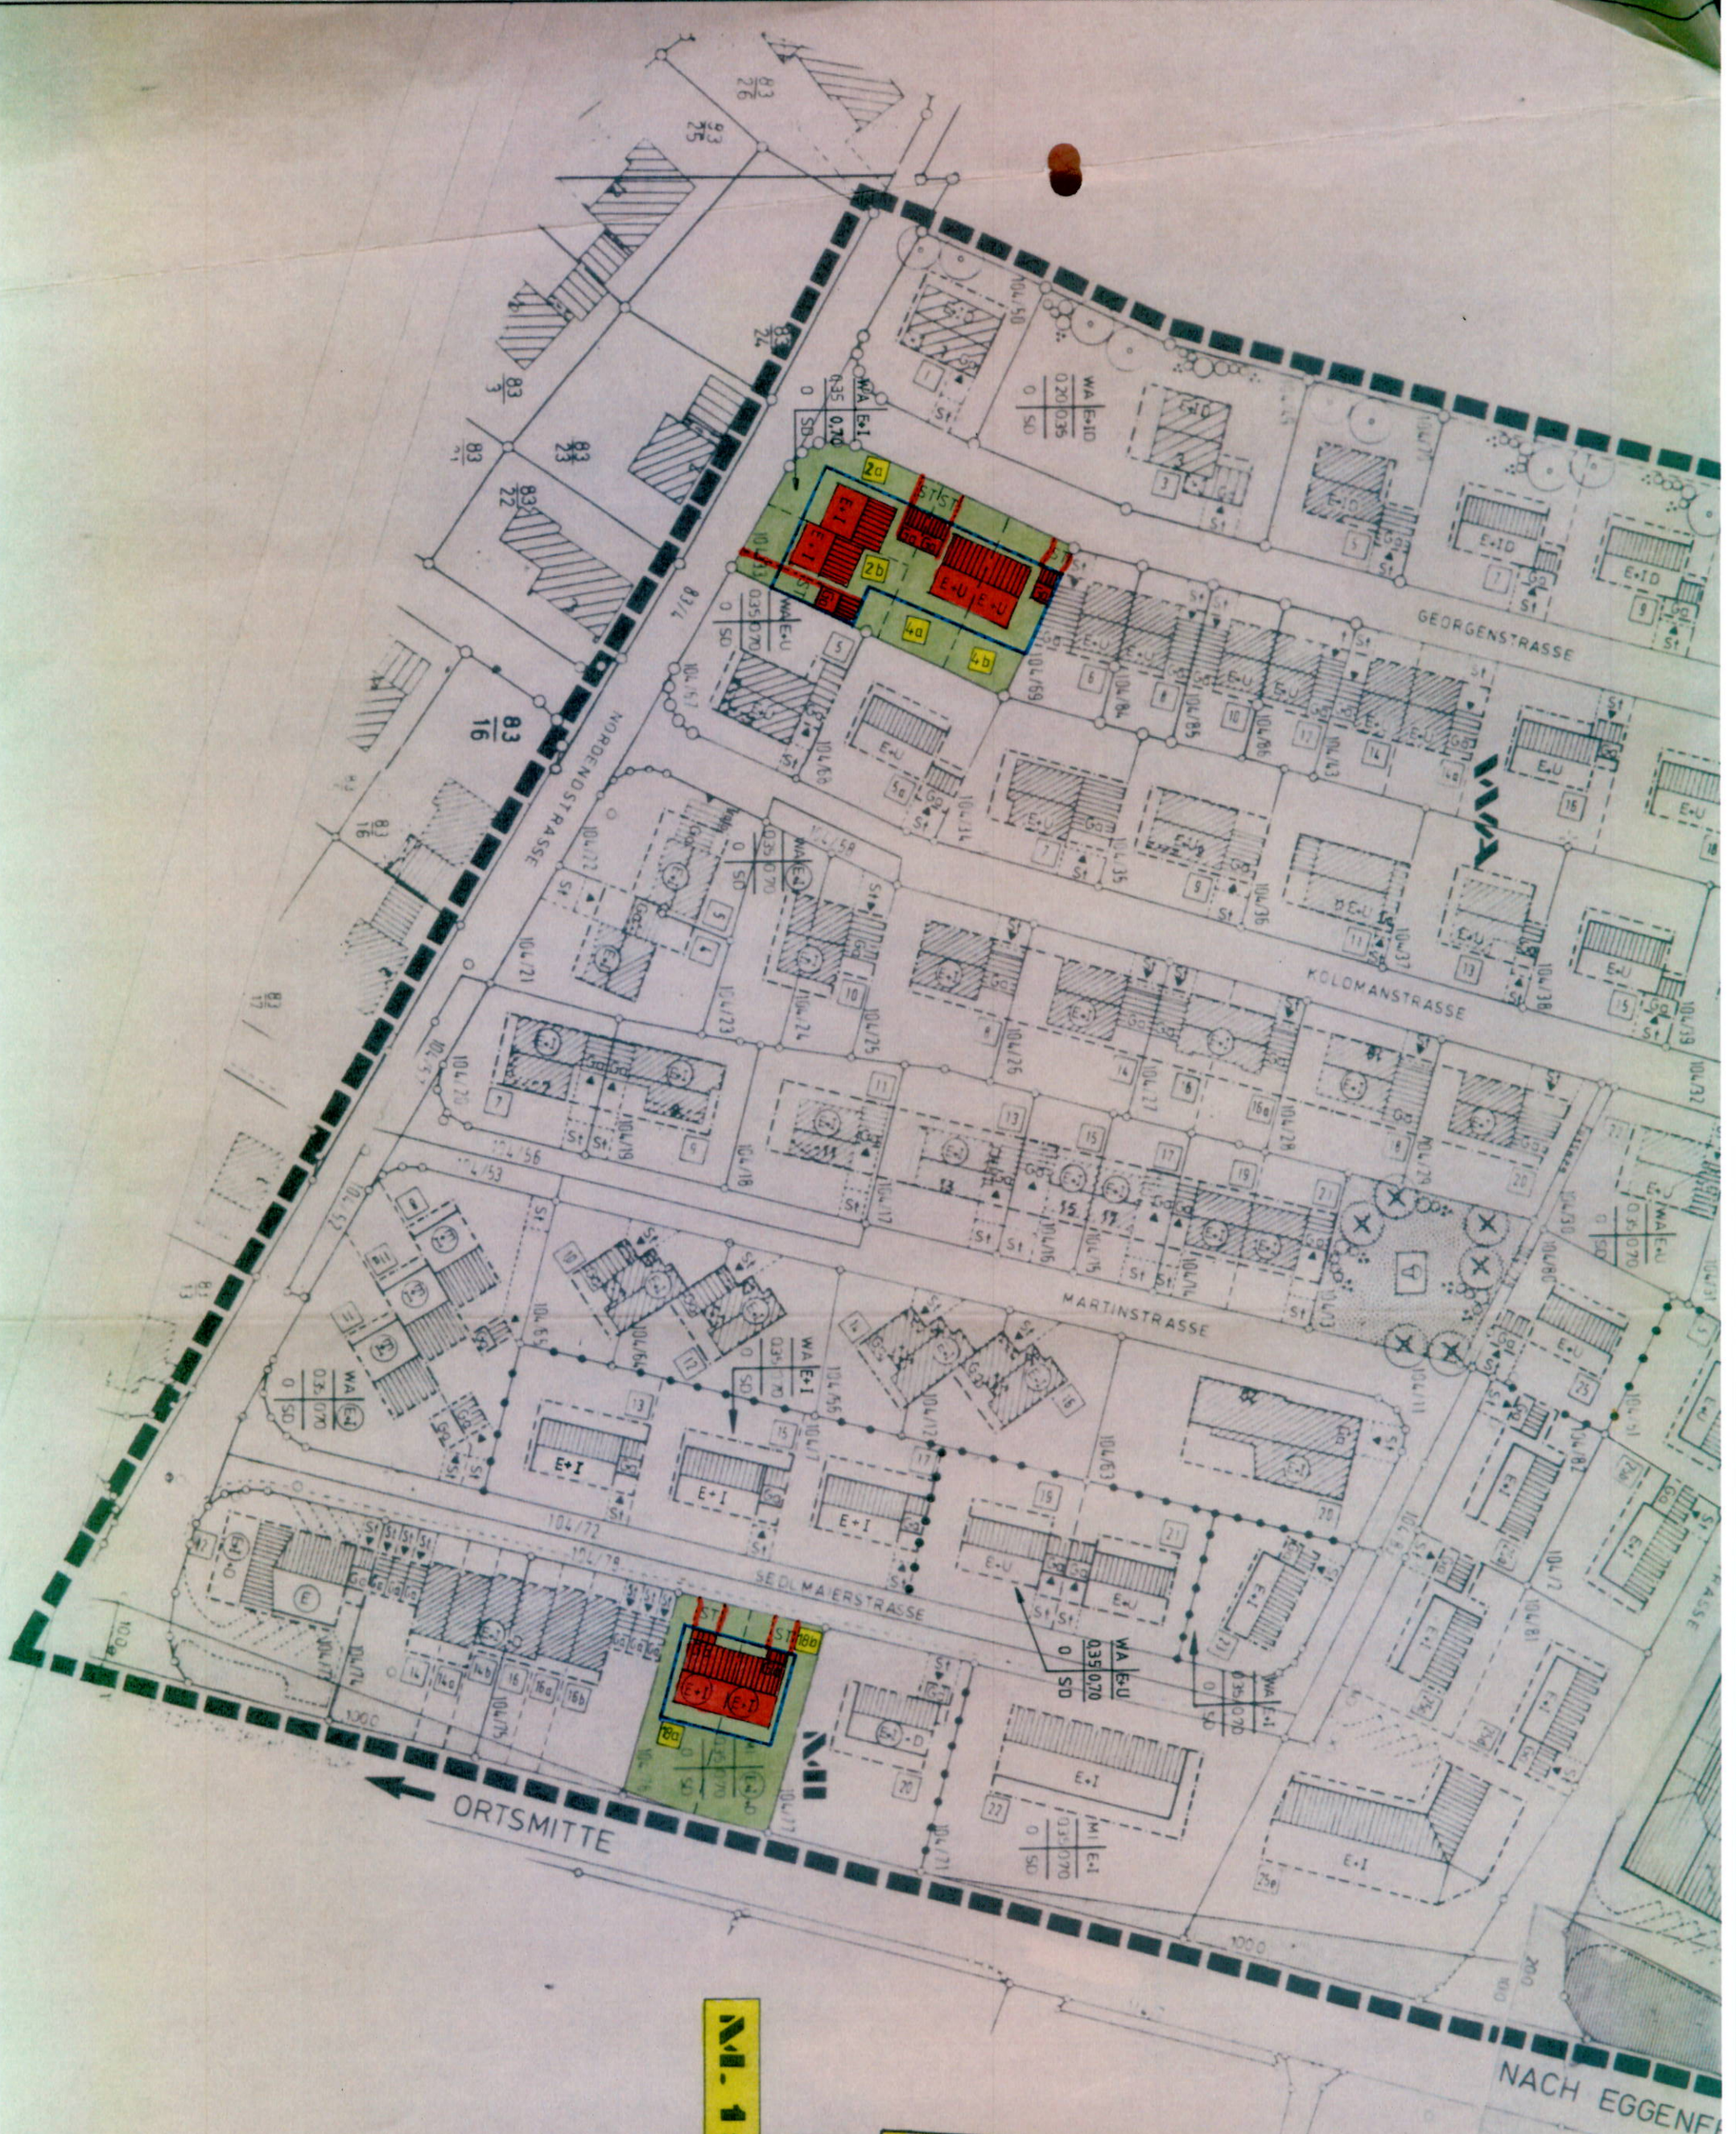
GEORGENSTRASSE

NORDENDSTRASSE

KOLOMANSTRASSE

MARTINSTRASSE

SEDLMAIERSTRASSE

ORTSMITTE

NACH EGGENF

WA E+I
0,35 0,70
0 SD

WA E+U
0,35 0,70
0 SD

WA E+D
0,20 0,35
0 SD

2a

2b

4a

4b

16a

16b

MI

MI 1

E+I

E+U

E+D

St

104/72

104/74

104/56

104/53

104/58

83/16

83/22

83/23

83/24

83/25

83/26

1000